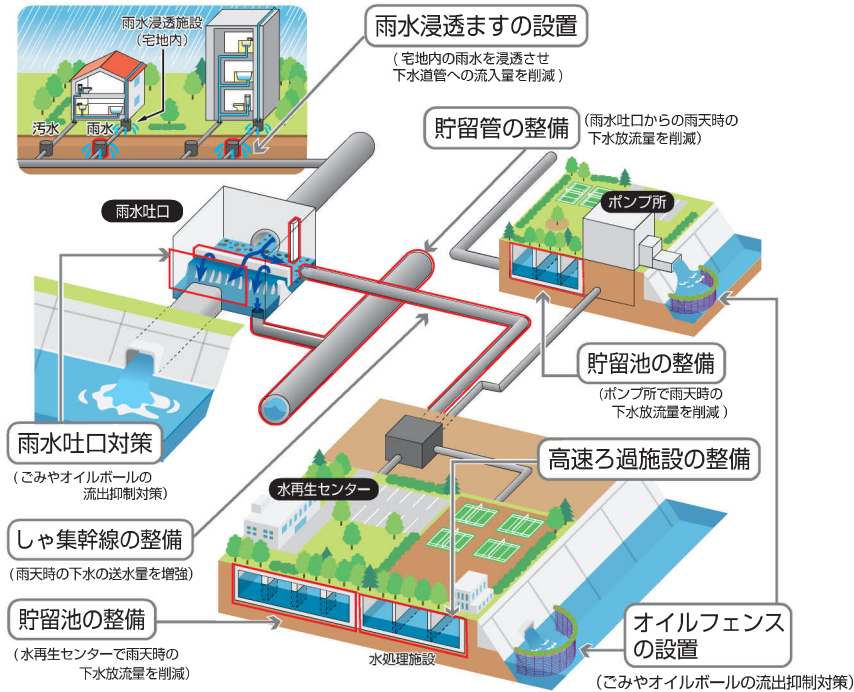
雨水浸透施設
(宅地内)

汚水
雨水

雨水浸透ますの設置
(宅地内の雨水を浸透させ
下水道管への流入量を削減)

貯留管の整備
(雨水吐口からの雨天時の
下水放流量を削減)

雨水吐口

ポンプ所

貯留池の整備
(ポンプ所で雨天時の
下水放流量を削減)

雨水吐口対策
(ごみやオイルボールの
流出抑制対策)

高速ろ過施設の整備

水再生センター

しゃ集幹線の整備
(雨天時の下水の送水量を増強)

貯留池の整備
(水再生センターで雨天時の
下水放流量を削減)

水処理施設

オイルフェンス
の設置
(ごみやオイルボールの流出抑制対策)